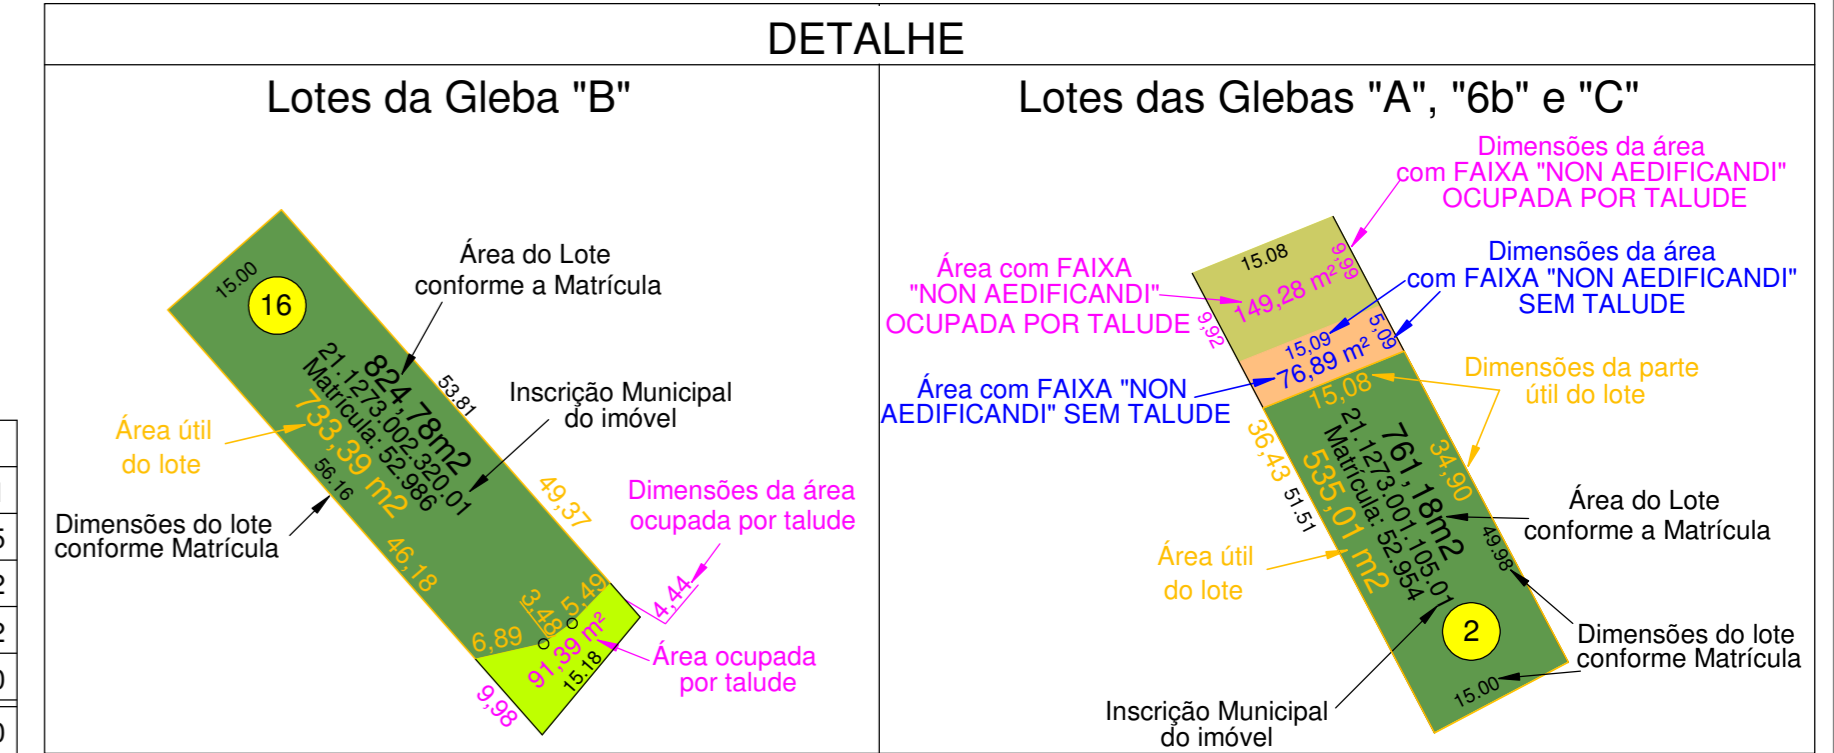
DETALHE

Lotes da Gleba "B"

15.00
16
Área do Lote conforme a Matrícula
824,78m2
21.1273.002.320,01
Matrícula: 52.986
733,39 m2
53.81
Inscrição Municipal do imóvel
Área útil do lote
56.16
49,37
Dimensões do lote conforme Matrícula
46,18
Dimensões da área ocupada por talude
3,48
5,49
4,44
6,89
91,39 m²
15.18
Área ocupada por talude
9,98

Lotes das Glebas "A", "6b" e "C"

Dimensões da área com FAIXA "NON AEDIFICANDI" OCUPADA POR TALUDE
15.08
9,99
Área com FAIXA "NON AEDIFICANDI" OCUPADA POR TALUDE
149,28 m²
9,92
Dimensões da área com FAIXA "NON AEDIFICANDI" SEM TALUDE
15,09
5,09
76,89 m²
Área com FAIXA "NON AEDIFICANDI" SEM TALUDE
15,08
Dimensões da parte útil do lote
36,43
761,18m2
21.1273.001.105,01
Matrícula: 52.954
535,01 m2
34,90
51.51
Área do Lote conforme a Matrícula
Área útil do lote
49.98
2
Dimensões do lote conforme Matrícula
15.00
Inscrição Municipal do imóvel